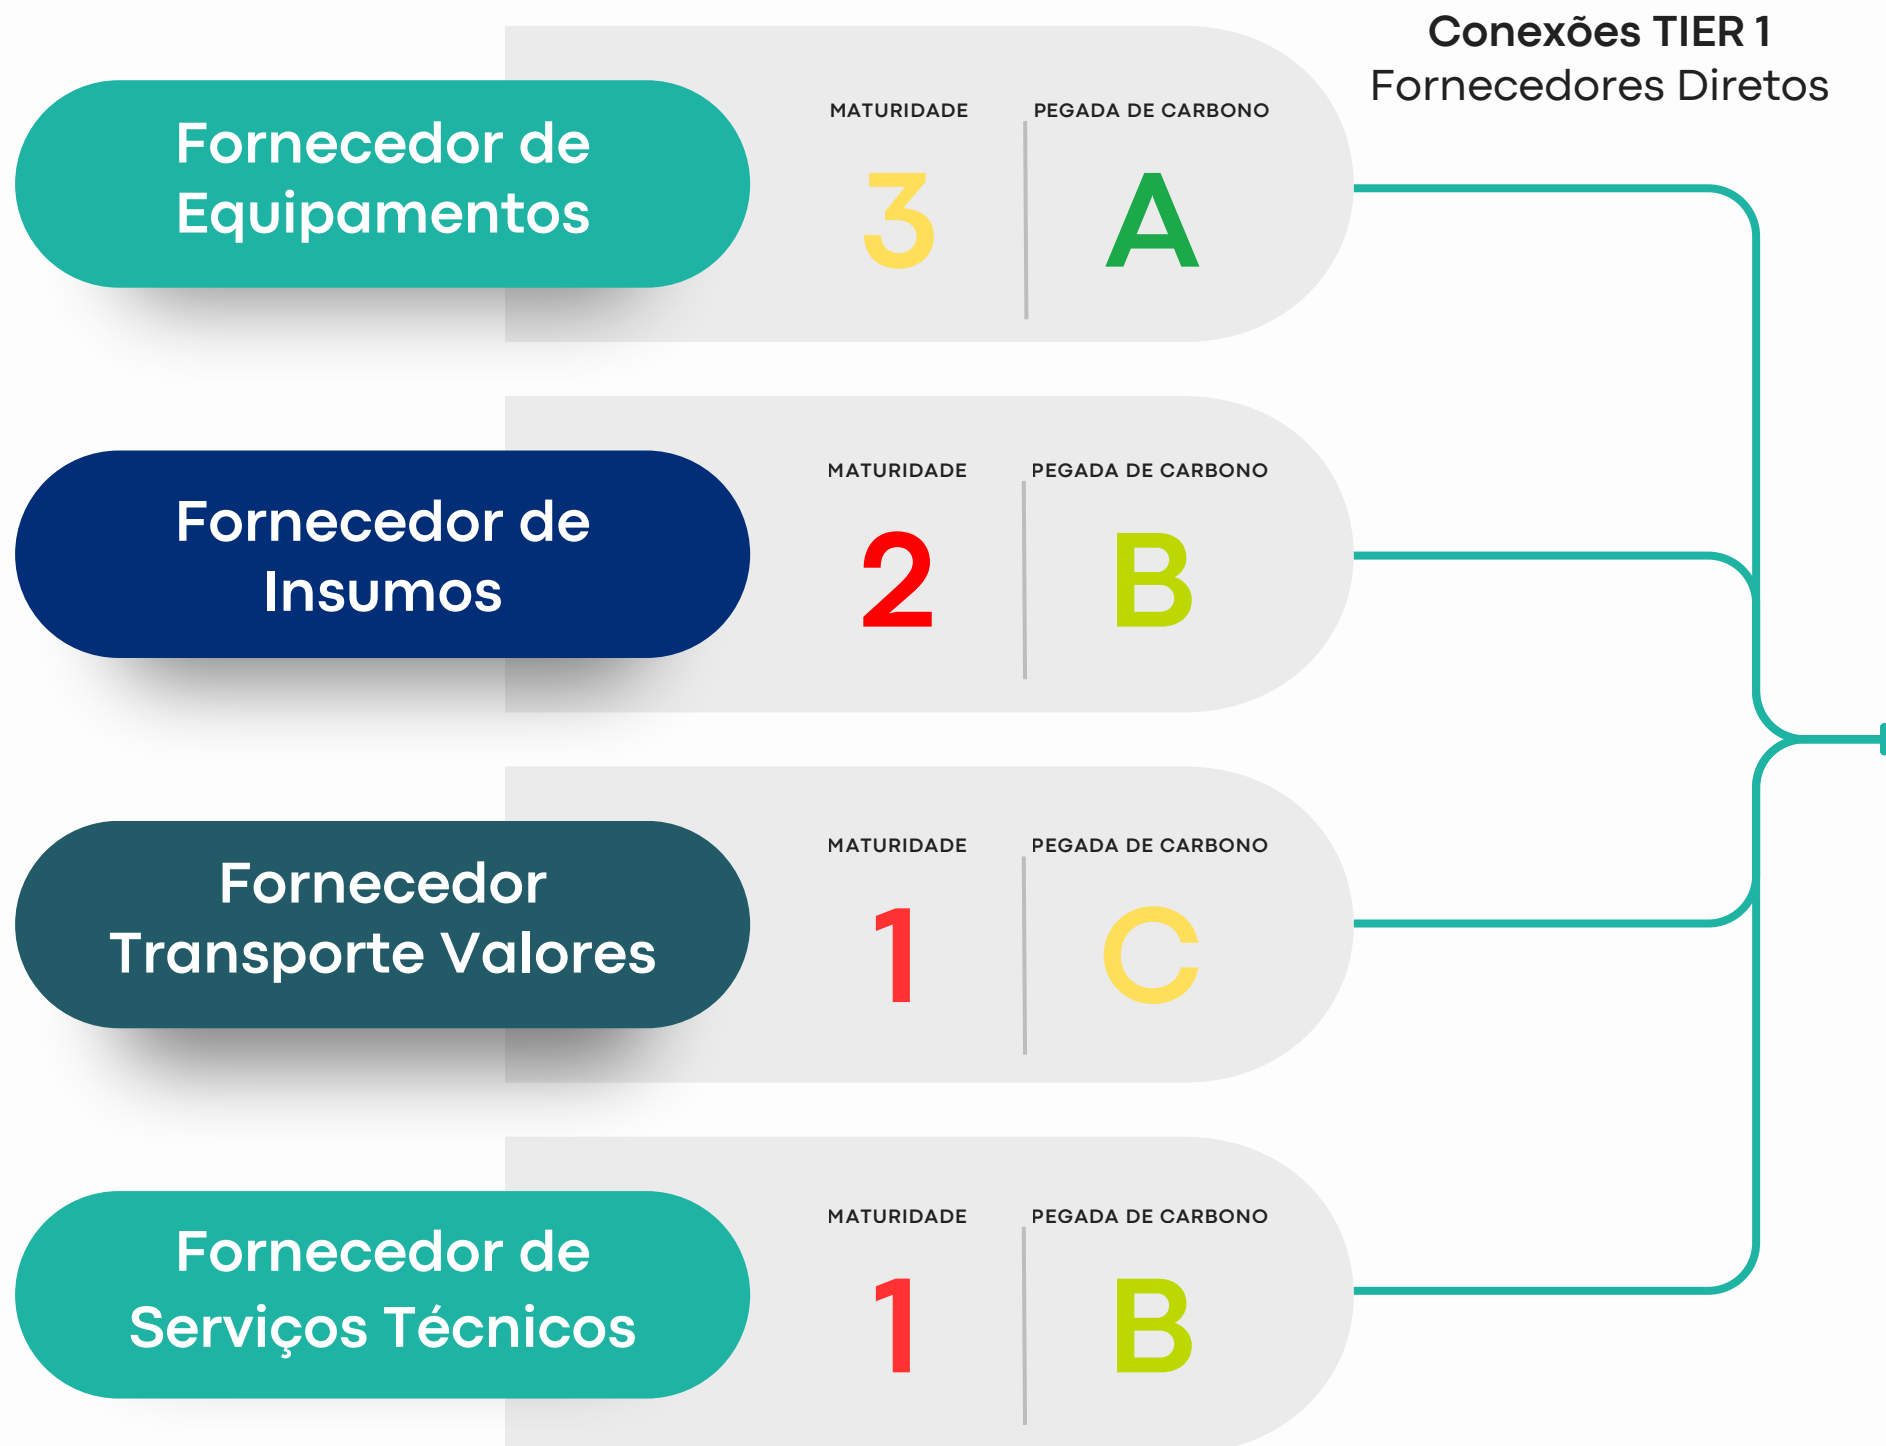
Conexões TIER 1
Fornecedores Diretos

Fornecedor de Equipamentos

MATURIDADE
3

PEGADA DE CARBONO
A

Fornecedor de Insumos

MATURIDADE
2

PEGADA DE CARBONO
B

Fornecedor Transporte Valores

MATURIDADE
1

PEGADA DE CARBONO
C

Fornecedor de Serviços Técnicos

MATURIDADE
1

PEGADA DE CARBONO
B